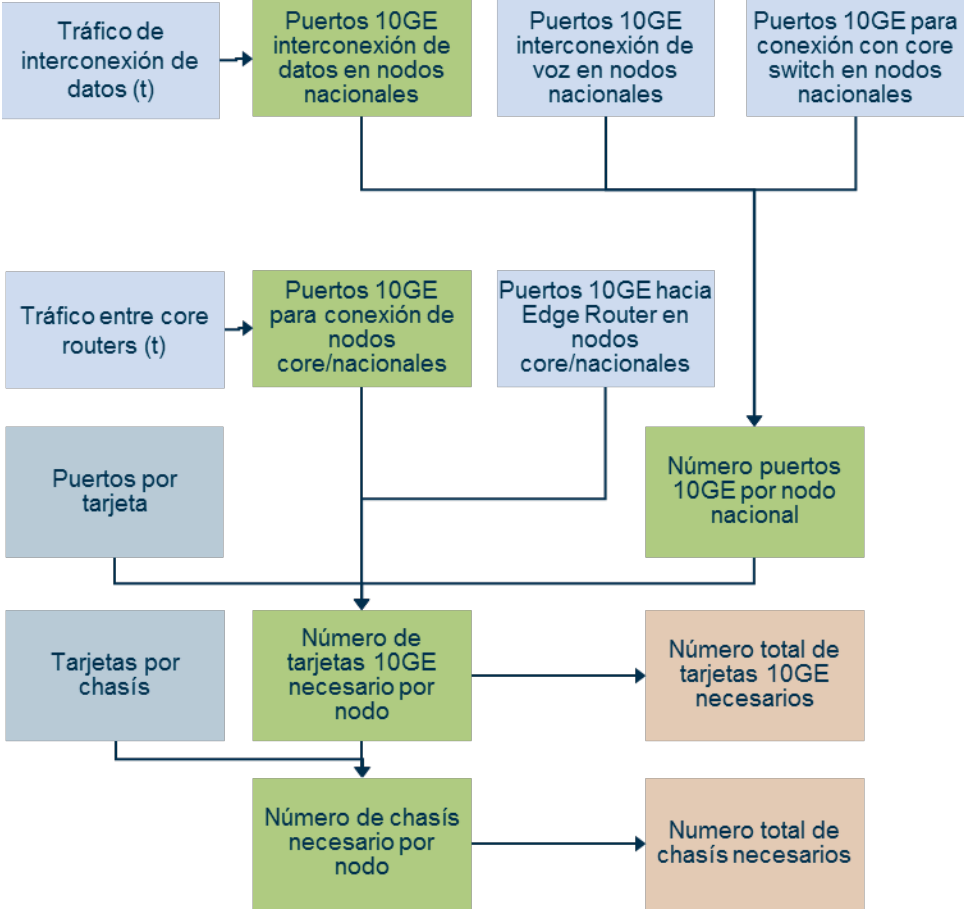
Tráfico de interconexión de datos (t)

Puertos 10GE interconexión de datos en nodos nacionales

Puertos 10GE interconexión de voz en nodos nacionales

Puertos 10GE para conexión con core switch en nodos nacionales

Tráfico entre core routers (t)

Puertos 10GE para conexión de nodos core/nacionales

Puertos 10GE hacia Edge Router en nodos core/nacionales

Puertos por tarjeta

Número puertos 10GE por nodo nacional

Tarjetas por chasís

Número de tarjetas 10GE necesario por nodo

Número total de tarjetas 10GE necesarios

Número de chasís necesario por nodo

Numero total de chasís necesarios